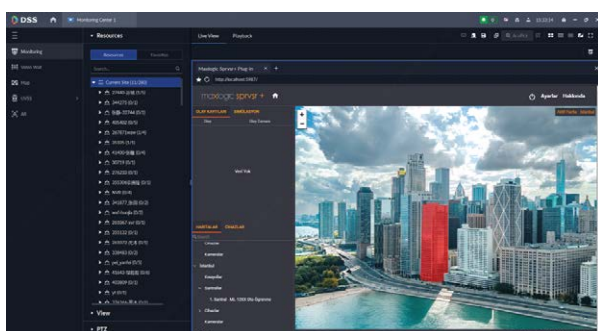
DSS
Monitoring Center 1
Monitoring
Video Wall
Map
VMS
AI
Resources
Resources
Favorites
Search...
Current Site (11/280)
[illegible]
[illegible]
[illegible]
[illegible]
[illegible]
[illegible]
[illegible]
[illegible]
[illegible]
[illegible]
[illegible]
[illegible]
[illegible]
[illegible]
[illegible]
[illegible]
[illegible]
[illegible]
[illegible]
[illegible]
View
PTZ
Live View
Playback
Maxlogic Sprvsr - Plug-in
http://localhost:3987/
maxlogic sprvsr
Ayarlar
Hakkında
OLAY KAYITLARI
SİMÜLASYON
Olay
Olay Zamanı
Veri Yok
KAMERALAR
ÜNİTELER
Kameralar
İstanbul
Kameralar
1. Kamera
Ofisler
Kameralar
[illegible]